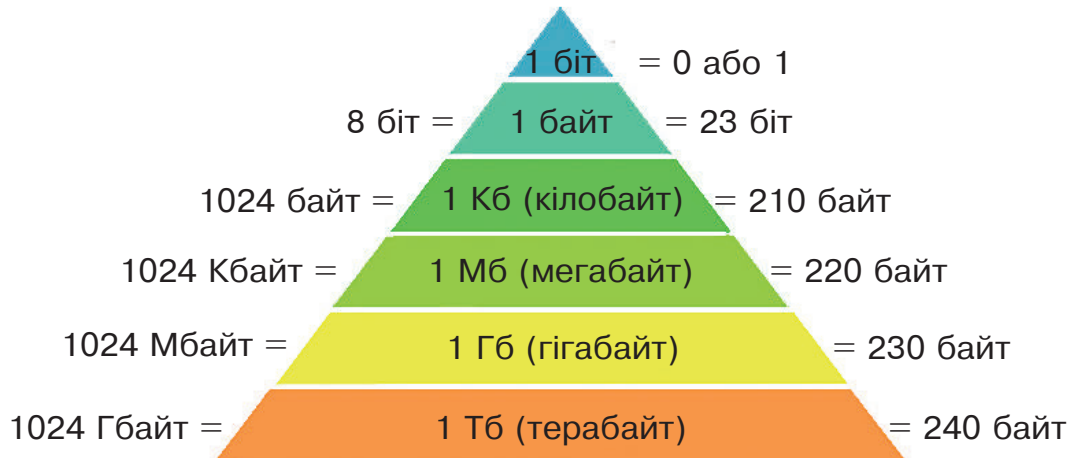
1 біт = 0 або 1

8 біт = 1 байт = 23 біт

1024 байт = 1 Кб (кілобайт) = 210 байт

1024 Кбайт = 1 Мб (мегабайт) = 220 байт

1024 Мбайт = 1 Гб (гігабайт) = 230 байт

1024 Гбайт = 1 Тб (терабайт) = 240 байт